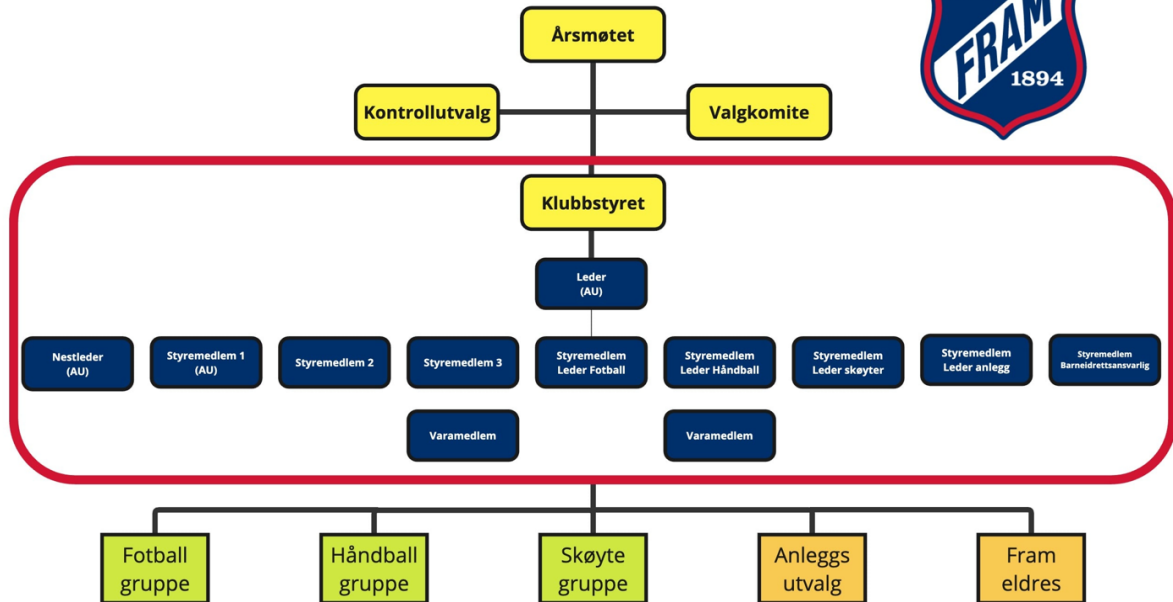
Årsmøtet

Kontrollutvalg

Valgkomite

FRAM
1894

Klubbstyret

Leder
(AU)

Nestleder
(AU)

Styremedlem 1
(AU)

Styremedlem 2

Styremedlem 3

Styremedlem
Leder Fotball

Styremedlem
Leder Håndball

Styremedlem
Leder skøyter

Styremedlem
Leder anlegg

Styremedlem
Barneidrettsansvarlig

Varamedlem

Varamedlem

Fotball
gruppe

Håndball
gruppe

Skøyte
gruppe

Anleggs
utvalg

Fram
eldres